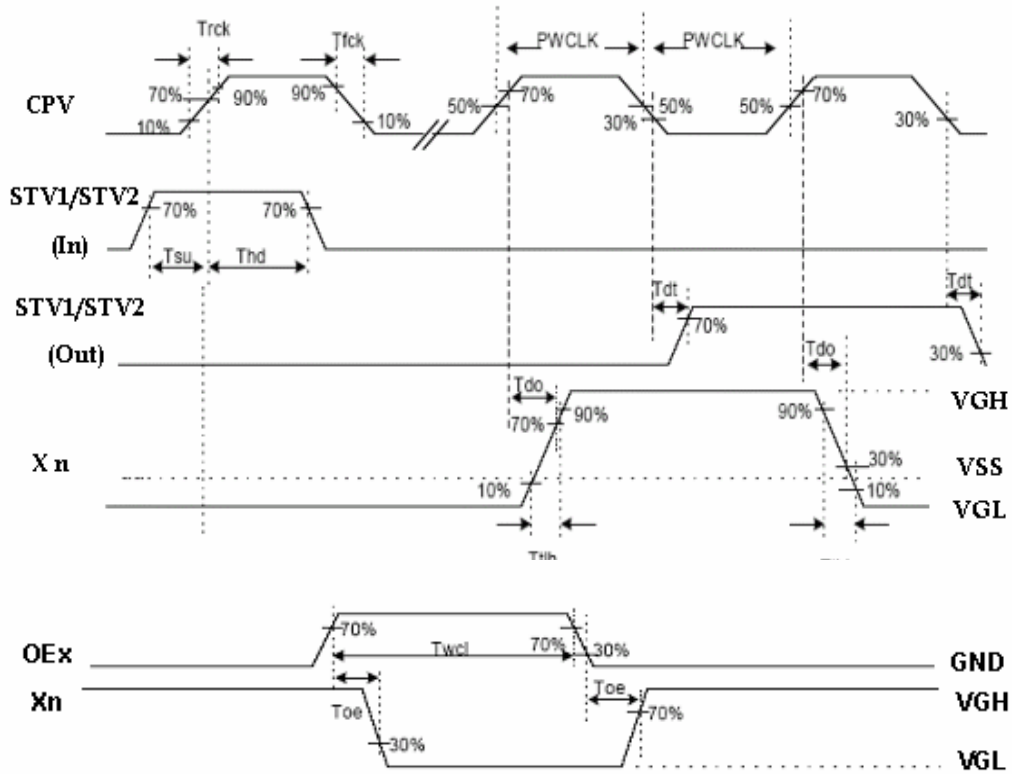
Trck
Tfck
PWCLK
PWCLK
CPV
70%
90%
90%
10%
10%
50%
70%
30%
50%
50%
70%
30%
STV1/STV2
70%
70%
(In)
Tsu
Thd
STV1/STV2
Tdt
Tdt
70%
(Out)
30%
Tdo
Tdo
VGH
90%
90%
70%
X n
30%
VSS
10%
10%
VGL
Ttlh
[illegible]
OEx
70%
Twcl
70%
30%
GND
Xn
VGH
Toe
Toe
70%
30%
VGL